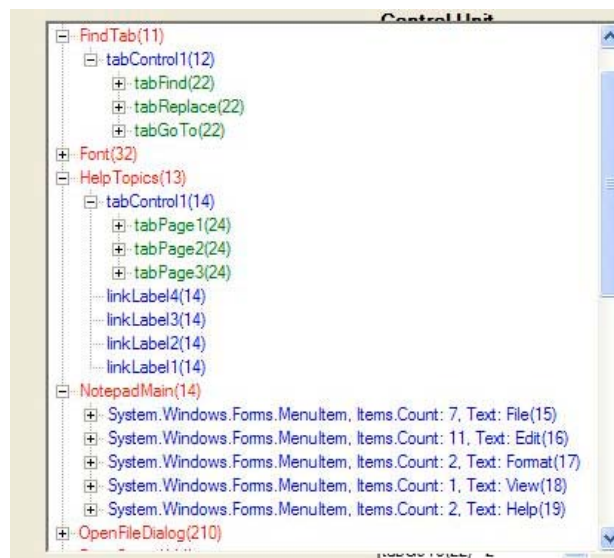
Control Unit

FindTab(11)
tabControl1(12)
tabFind(22)
tabReplace(22)
tabGoTo(22)
Font(32)
HelpTopics(13)
tabControl1(14)
tabPage1(24)
tabPage2(24)
tabPage3(24)
linkLabel4(14)
linkLabel3(14)
linkLabel2(14)
linkLabel1(14)
NotepadMain(14)
System.Windows.Forms.MenuItem, Items.Count: 7, Text: File(15)
System.Windows.Forms.MenuItem, Items.Count: 11, Text: Edit(16)
System.Windows.Forms.MenuItem, Items.Count: 2, Text: Format(17)
System.Windows.Forms.MenuItem, Items.Count: 1, Text: View(18)
System.Windows.Forms.MenuItem, Items.Count: 2, Text: Help(19)
OpenFileDialog(210)
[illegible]